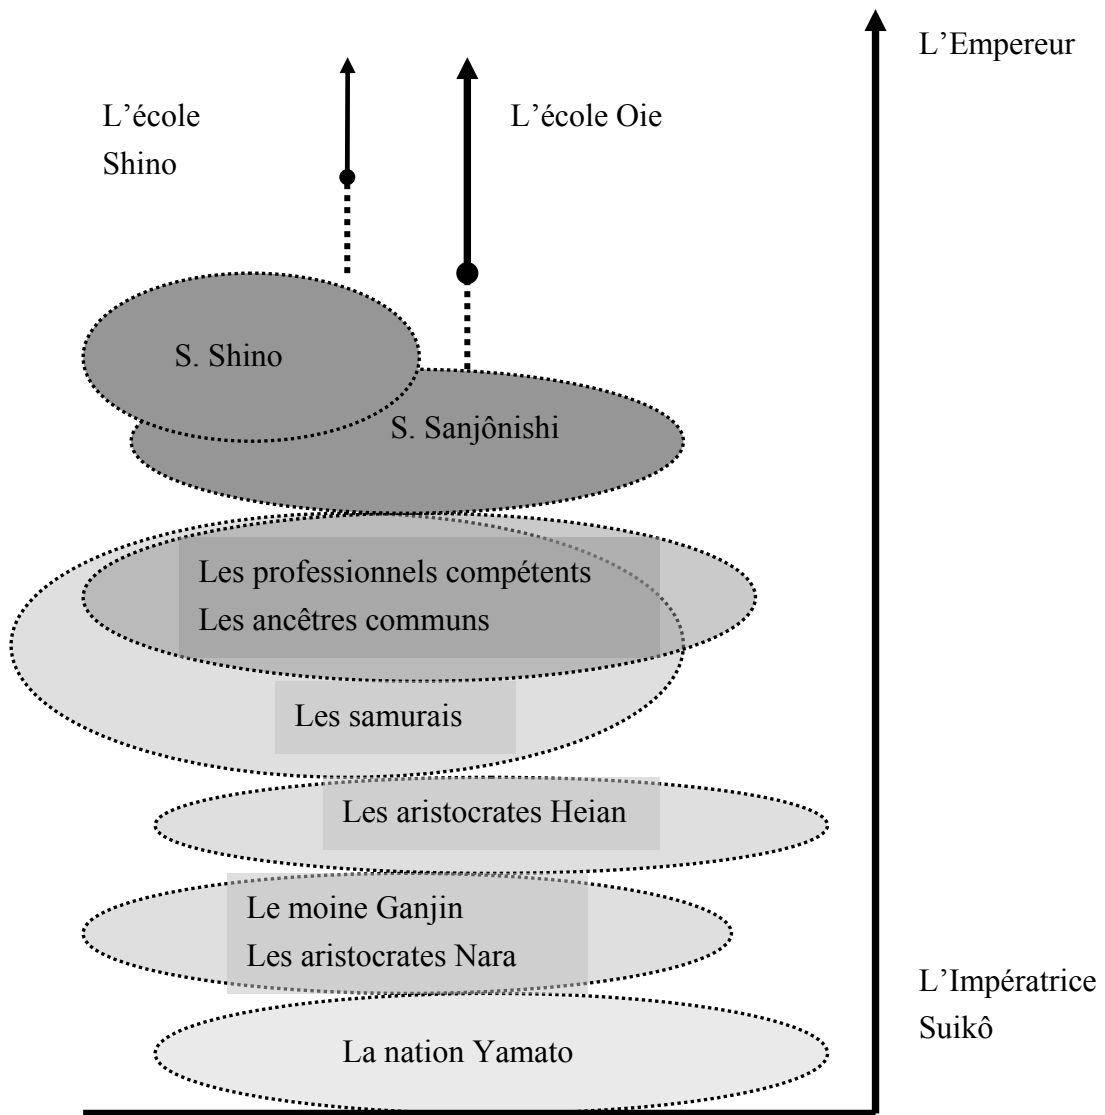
L'Empereur

L'école Shino

L'école Oie

S. Shino

S. Sanjônishi

Les professionnels compétents
Les ancêtres communs

Les samurais

Les aristocrates Heian

Le moine Ganjin
Les aristocrates Nara

La nation Yamato

L'Impératrice Suikô